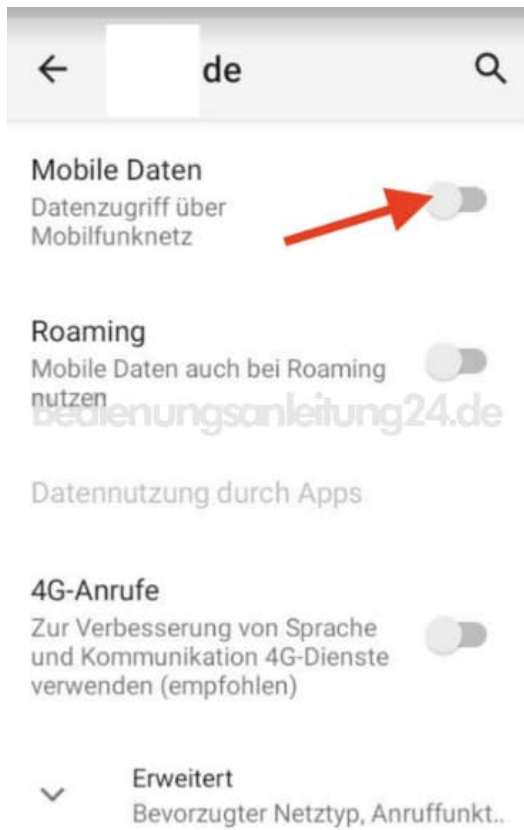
de

Mobile Daten
Datenzugriff über Mobilfunknetz

Roaming
Mobile Daten auch bei Roaming nutzen

Bedienungsanleitung24.de

Datennutzung durch Apps

4G-Anrufe
Zur Verbesserung von Sprache und Kommunikation 4G-Dienste verwenden (empfohlen)

Erweitert
Bevorzugter Netztyp, Anruffunkt..